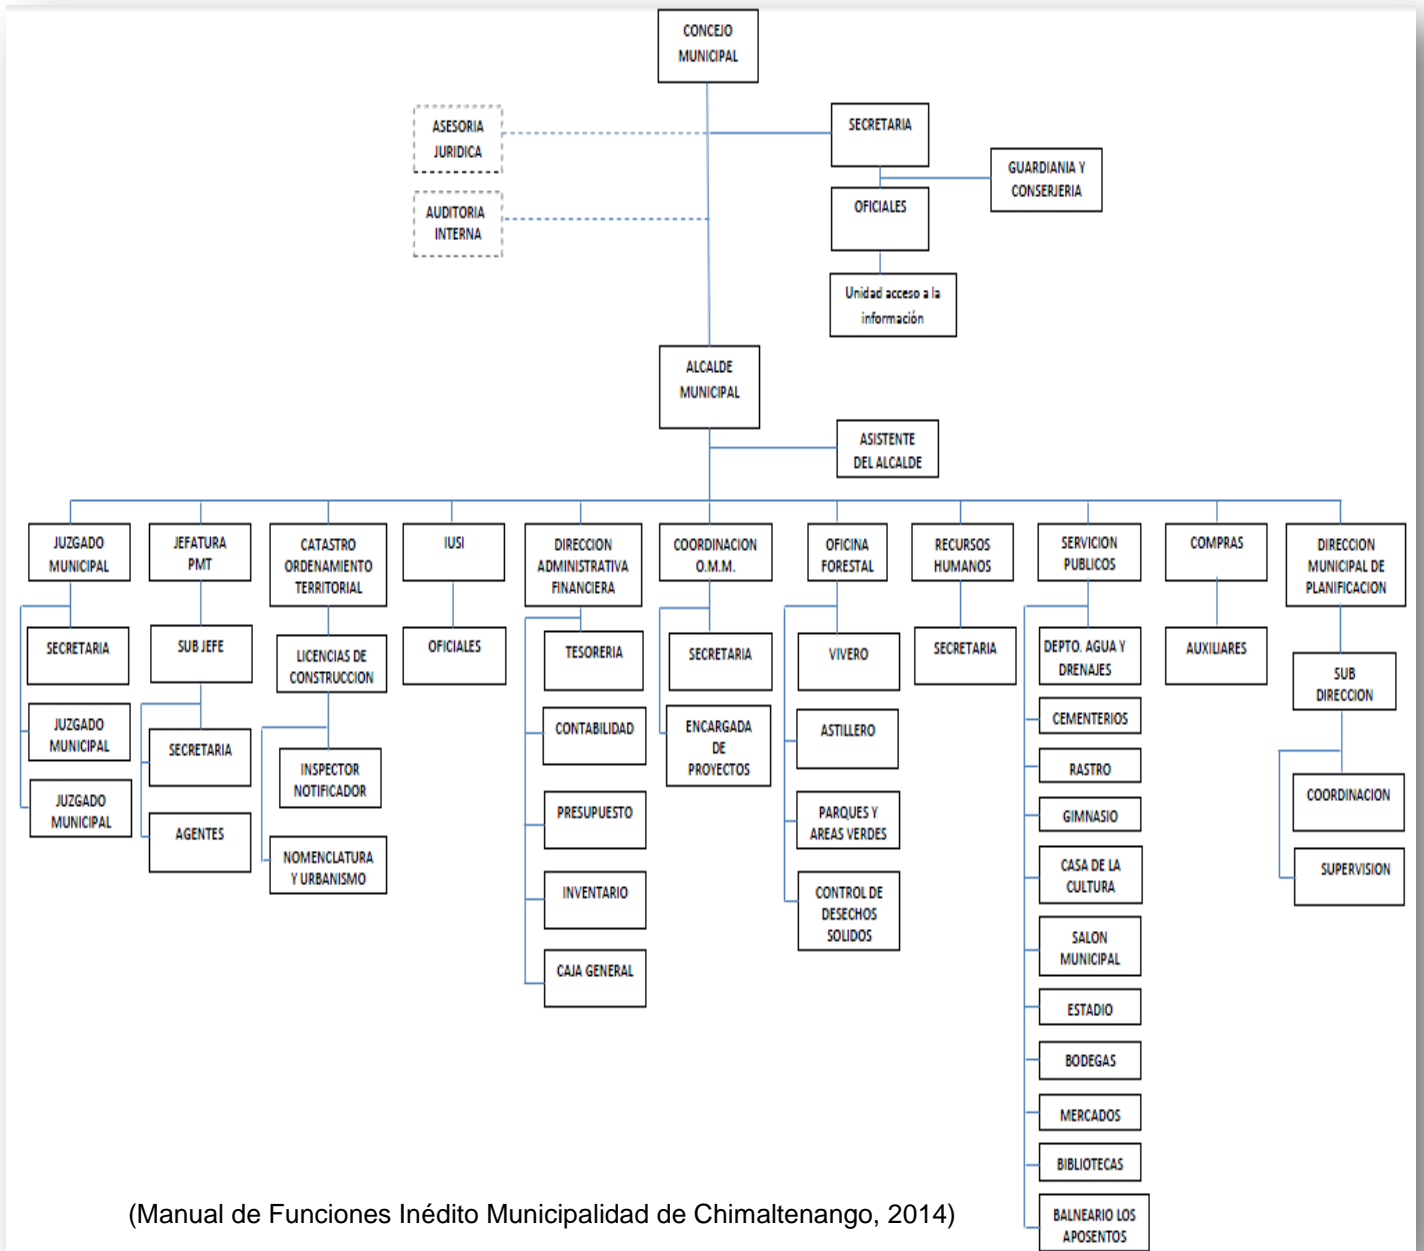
CONCEJO MUNICIPAL

ASESORIA JURIDICA

AUDITORIA INTERNA

SECRETARIA

GUARDIANIA Y CONSERJERIA

OFICIALES

Unidad acceso a la información

ALCALDE MUNICIPAL

ASISTENTE DEL ALCALDE

JUZGADO MUNICIPAL

SECRETARIA

JUZGADO MUNICIPAL

JUZGADO MUNICIPAL

JEFATURA PMT

SUB JEFE

SECRETARIA

AGENTES

CATASTRO ORDENAMIENTO TERRITORIAL

LICENCIAS DE CONSTRUCCION

INSPECTOR NOTIFICADOR

NOMENCLATURA Y URBANISMO

IUSI

OFICIALES

DIRECCION ADMINISTRATIVA FINANCIERA

TESORERIA

CONTABILIDAD

PRESUPUESTO

INVENTARIO

CAJA GENERAL

COORDINACION O.M.M.

SECRETARIA

ENCARGADA DE PROYECTOS

OFICINA FORESTAL

VIVERO

ASTILLERO

PARQUES Y AREAS VERDES

CONTROL DE DESECHOS SOLIDOS

RECURSOS HUMANOS

SECRETARIA

SERVICION PUBLICOS

DEPTO. AGUA Y DRENAJES

CEMENTERIOS

RASTRO

GIMNASIO

CASA DE LA CULTURA

SALON MUNICIPAL

ESTADIO

BODEGAS

MERCADOS

BIBLIOTECAS

BALNEARIO LOS APOSENTOS

COMPRAS

AUXILIARES

DIRECCION MUNICIPAL DE PLANIFICACION

SUB DIRECCION

COORDINACION

SUPERVISION

(Manual de Funciones Inédito Municipalidad de Chimaltenango, 2014)